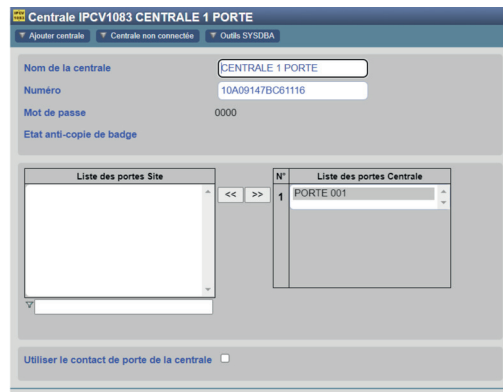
Centrale IPCV1083 CENTRALE 1 PORTE

Ajouter centrale
Centrale non connectée
Outils SYSDBA

Nom de la centrale
CENTRALE 1 PORTE
Numéro
10A09147BC61116
Mot de passe
0000
Etat anti-copie de badge

| Liste des portes Site |
|---|
| |

<<
>>

| N° | Liste des portes Centrale |
|---|---|
| 1 | PORTE 001 |

Utiliser le contact de porte de la centrale